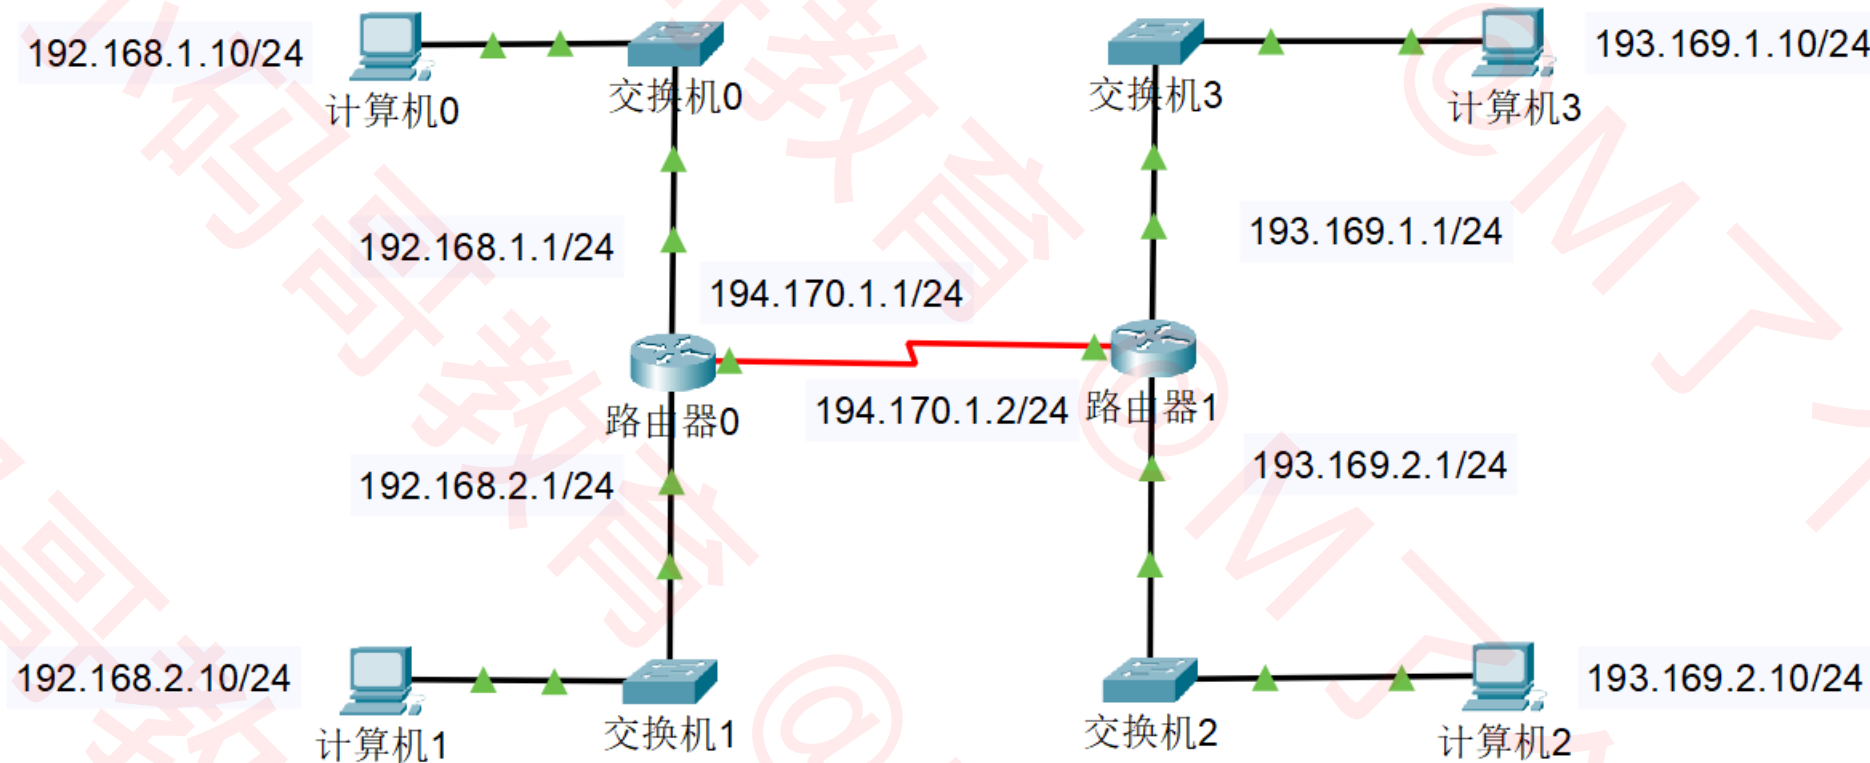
192.168.1.10/24
计算机0
交换机0
交换机3
193.169.1.10/24
计算机3
192.168.1.1/24
193.169.1.1/24
194.170.1.1/24
路由器0
194.170.1.2/24
路由器1
192.168.2.1/24
193.169.2.1/24
192.168.2.10/24
计算机1
交换机1
交换机2
193.169.2.10/24
计算机2